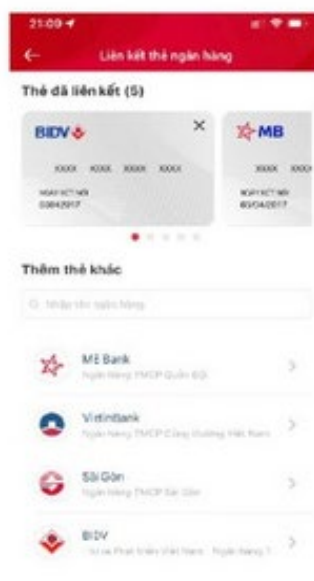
21:09

Liên kết thẻ ngân hàng

Thẻ đã liên kết (5)

BIDV

XXXX XXXX XXXX XXXX

NGÀY KẾT NỐI
03/04/2017

MB

XXXX XXXX

NGÀY KẾT NỐI
03/04/2017

Thêm thẻ khác

Nhập tên ngân hàng

MB Bank
Ngân hàng TMCP Quân Đội

VietinBank
Ngân hàng TMCP Công thương Việt Nam

Sài Gòn
Ngân hàng TMCP Sài Gòn

BIDV
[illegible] và Phát triển Việt Nam - Ngân hàng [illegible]